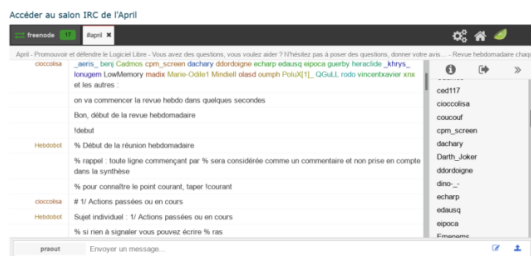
Accéder au salon IRC de l'April

freenode 11 #april

April - Promouvoir et défendre le Logiciel Libre - Vous avez des questions, vous voulez aider ? N'hésitez pas à poser des questions, donner votre avis ... -- Revue hebdomadaire chaq

cioccolisa _aeris_ benj Cadmos cpm_screen dachary ddordoigne echarp edausq eipoca guerby heraclide _khrys_ lonugem LowMemory madix Mane-Odile1 Mindiell olasd oumph PoluX[1]_ QGuLL rodo vincentxavier xnx et les autres :

on va commencer la revue hebdo dans quelques secondes

Bon, début de la revue hebdomadaire

!debut

Hebdobot % Début de la réunion hebdomadaire

% rappel : toute ligne commençant par % sera considérée comme un commentaire et non prise en compte dans la synthèse

% pour connaître le point courant, taper !courant

cioccolisa # 1/ Actions passées ou en cours

Hebdobot Sujet individuel : 1/ Actions passées ou en cours

% si rien à signaler vous pouvez écrire % ras

ced117
cioccolisa
coucouf
cpm_screen
dachary
Darth_Joker
ddordoigne
dino-_-
echarp
edausq
eipoca
Emenems

psout Envoyer un message...